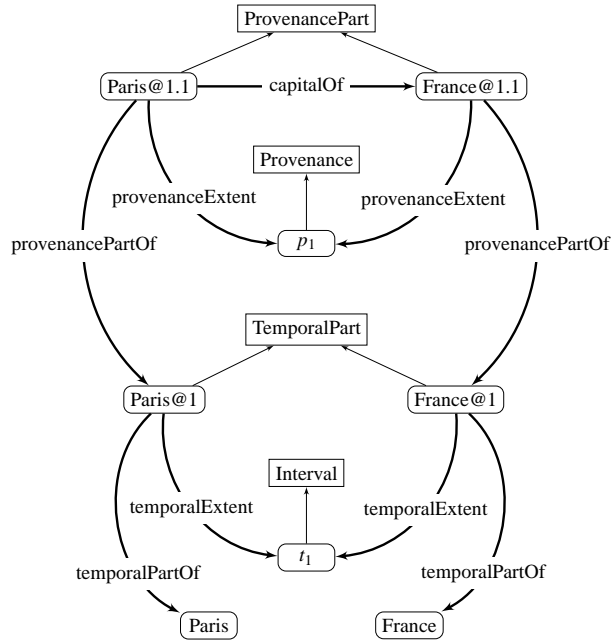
ProvenancePart

Paris@1.1

capitalOf

France@1.1

Provenance

provenanceExtent

provenanceExtent

provenancePartOf

$p_1$

provenancePartOf

TemporalPart

Paris@1

France@1

Interval

temporalExtent

temporalExtent

$t_1$

temporalPartOf

temporalPartOf

Paris

France